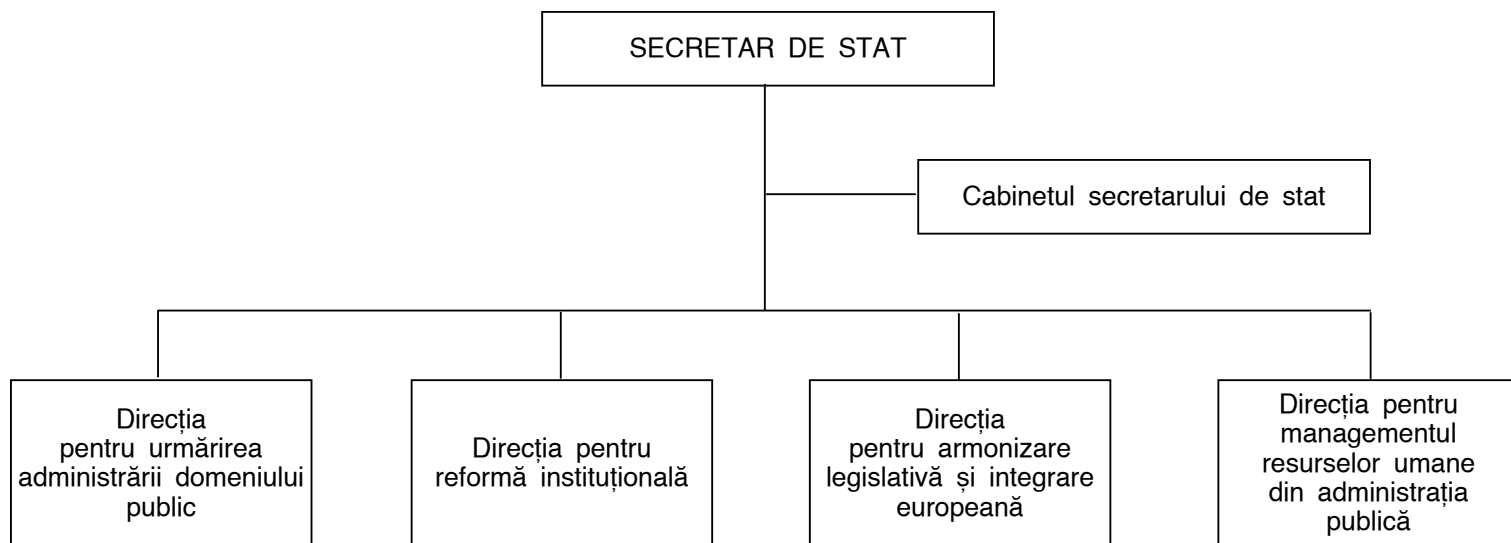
SECRETAR DE STAT

Cabinetul secretarului de stat

Direcția pentru urmărirea administrării domeniului public

Direcția pentru reformă instituțională

Direcția pentru armonizare legislativă și integrare europeană

Direcția pentru managementul resurselor umane din administrația publică